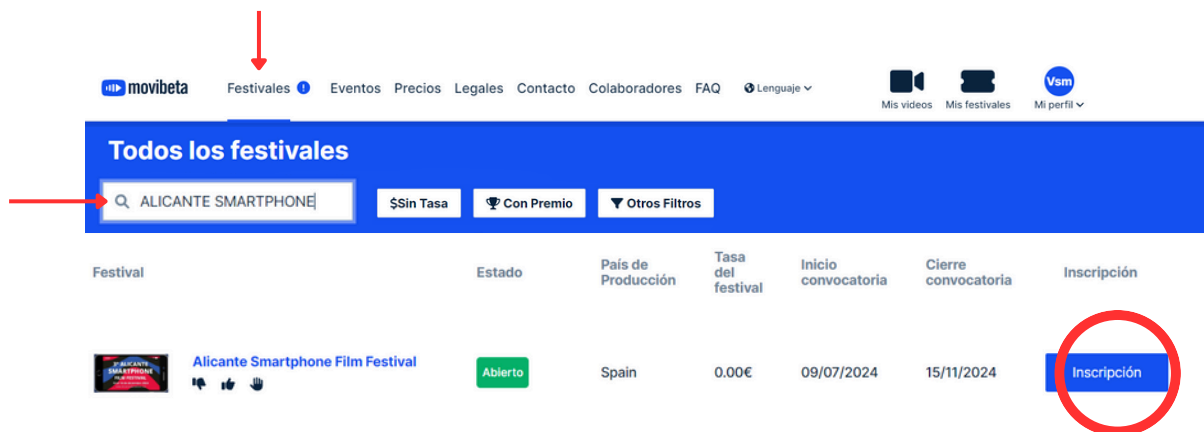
movibeta Festivales ! Eventos Precios Legales Contacto Colaboradores FAQ Lenguaje

Mis videos Mis festivales Vsm Mi perfil

Todos los festivales

ALICANTE SMARTPHONE

$Sin Tasa Con Premio Otros Filtros

| Festival | Estado | País de Producción | Tasa del festival | Inicio convocatoria | Cierre convocatoria | Inscripción |
|---|---|---|---|---|---|---|
| Alicante Smartphone Film Festival | Abierto | Spain | 0.00€ | 09/07/2024 | 15/11/2024 | Inscripción |